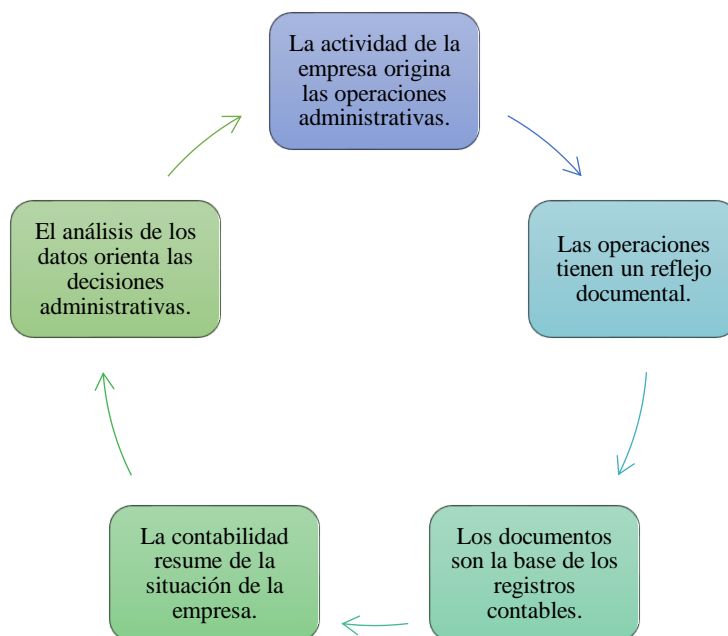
La actividad de la empresa origina las operaciones administrativas.

Las operaciones tienen un reflejo documental.

Los documentos son la base de los registros contables.

La contabilidad resume de la situación de la empresa.

El análisis de los datos orienta las decisiones administrativas.